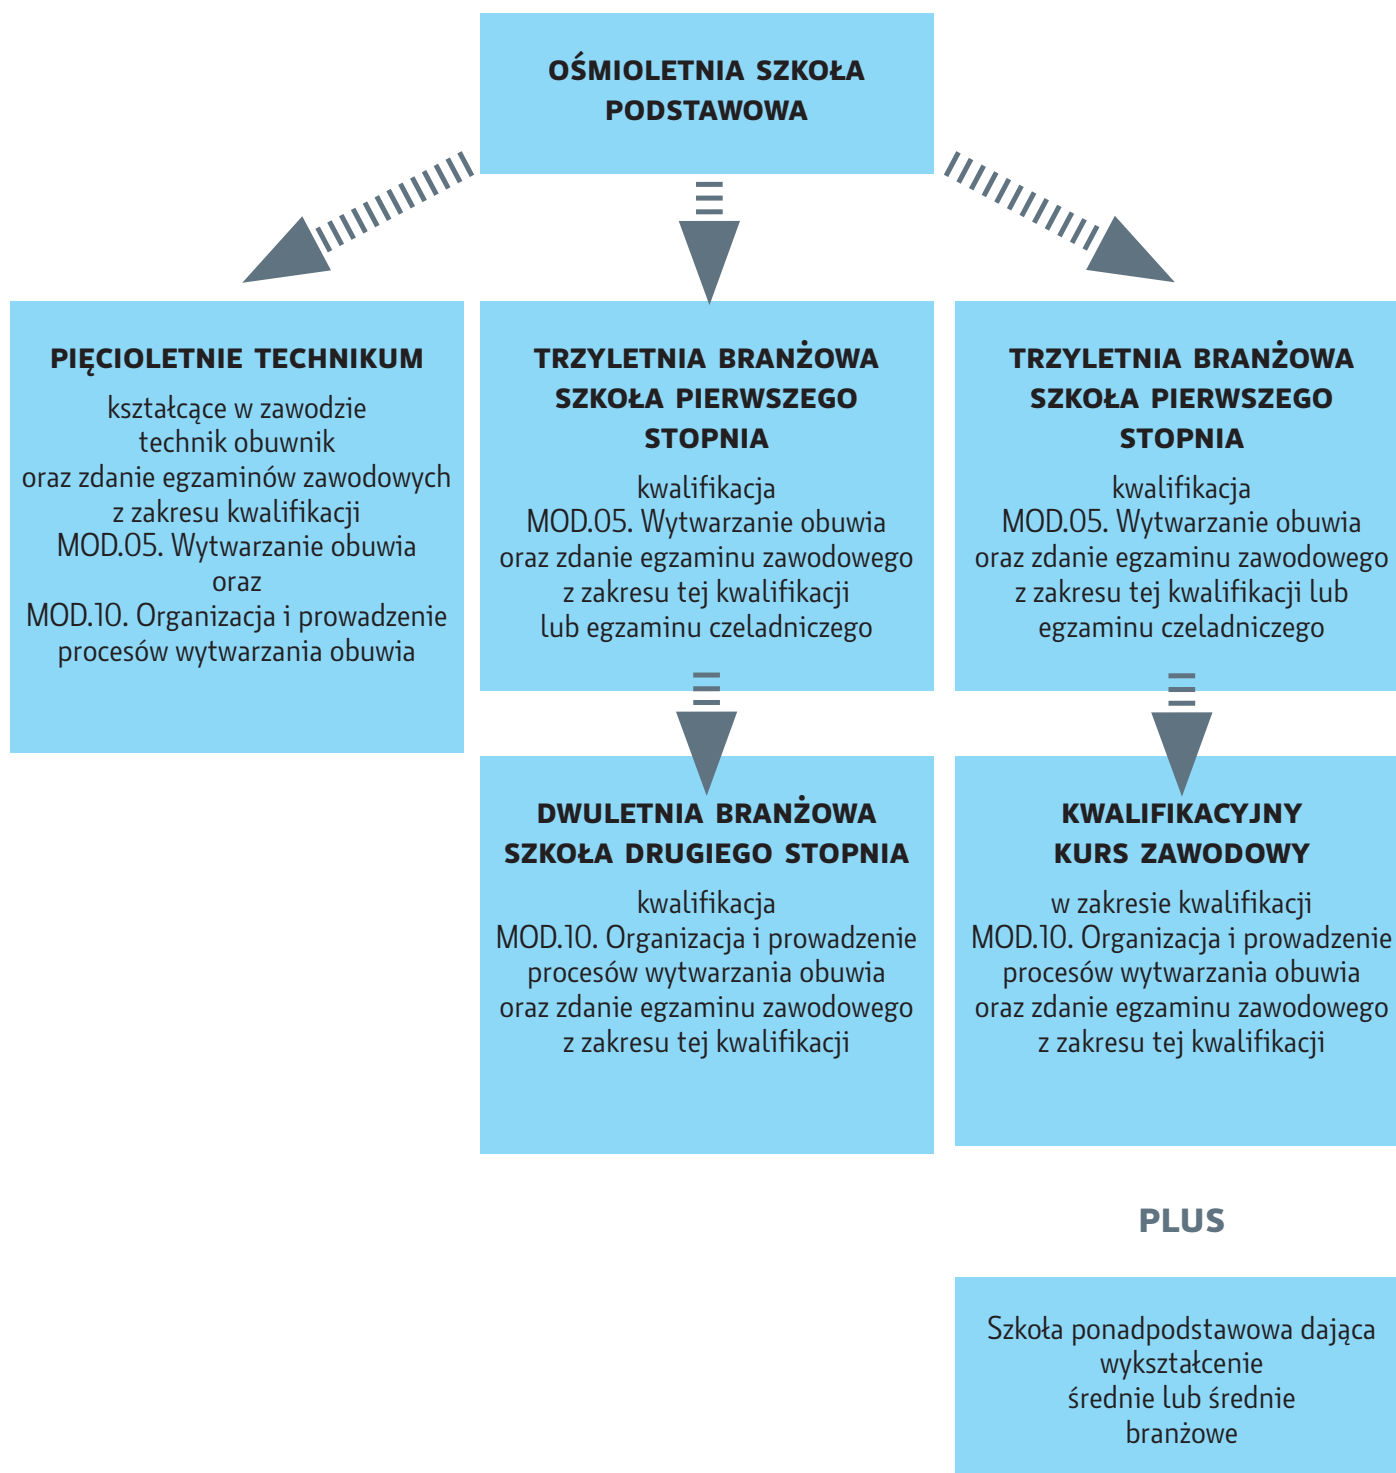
OŚMIOLETNIA SZKOŁA PODSTAWOWA

PIĘCIOLETNIE TECHNIKUM

kształcące w zawodzie technik obuwnik oraz zdanie egzaminów zawodowych z zakresu kwalifikacji MOD.05. Wytwarzanie obuwia oraz MOD.10. Organizacja i prowadzenie procesów wytwarzania obuwia

TRZYLETNIA BRANŻOWA SZKOŁA PIERWSZEGO STOPNIA

kwalifikacja MOD.05. Wytwarzanie obuwia oraz zdanie egzaminu zawodowego z zakresu tej kwalifikacji lub egzaminu czeladniczego

TRZYLETNIA BRANŻOWA SZKOŁA PIERWSZEGO STOPNIA

kwalifikacja MOD.05. Wytwarzanie obuwia oraz zdanie egzaminu zawodowego z zakresu tej kwalifikacji lub egzaminu czeladniczego

DWULETNIA BRANŻOWA SZKOŁA DRUGIEGO STOPNIA

kwalifikacja MOD.10. Organizacja i prowadzenie procesów wytwarzania obuwia oraz zdanie egzaminu zawodowego z zakresu tej kwalifikacji

KWALIFIKACYJNY KURS ZAWODOWY

w zakresie kwalifikacji MOD.10. Organizacja i prowadzenie procesów wytwarzania obuwia oraz zdanie egzaminu zawodowego z zakresu tej kwalifikacji

PLUS

Szkoła ponadpodstawowa dająca wykształcenie średnie lub średnie branżowe